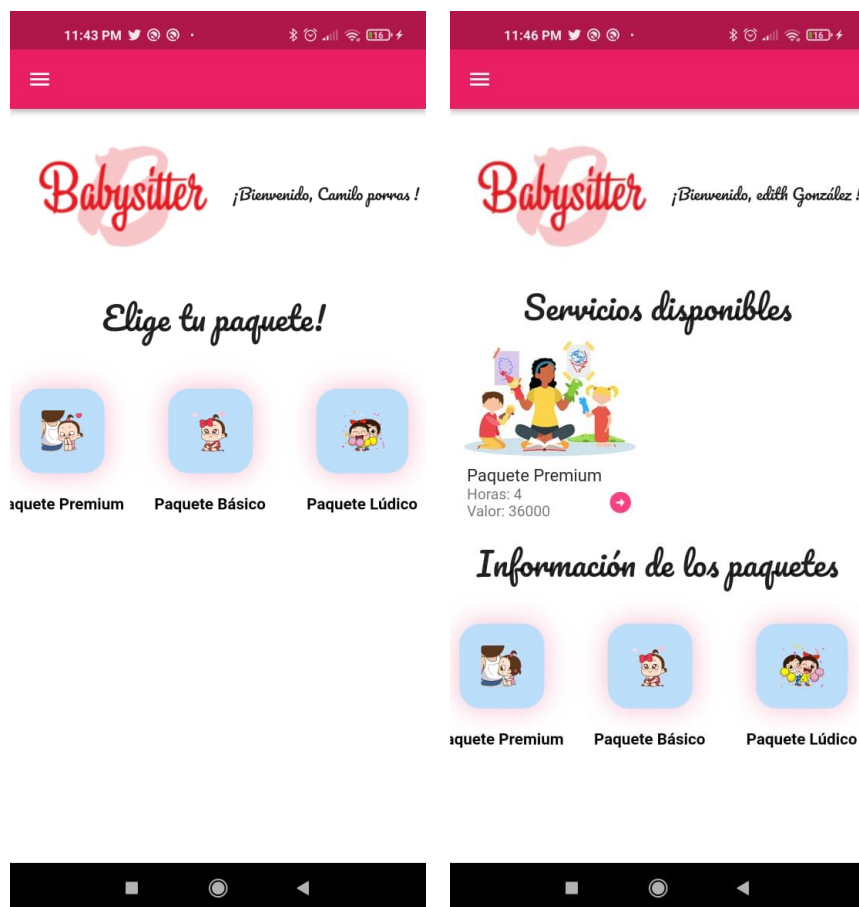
11:43 PM

16

Babysitter

¡Bienvenido, Camilo porras !

Elige tu paquete!

aquete Premium

Paquete Básico

Paquete Lúdico

11:46 PM

16

Babysitter

¡Bienvenido, edith González !

Servicios disponibles

Paquete Premium
Horas: 4
Valor: 36000

Información de los paquetes

aquete Premium

Paquete Básico

Paquete Lúdico